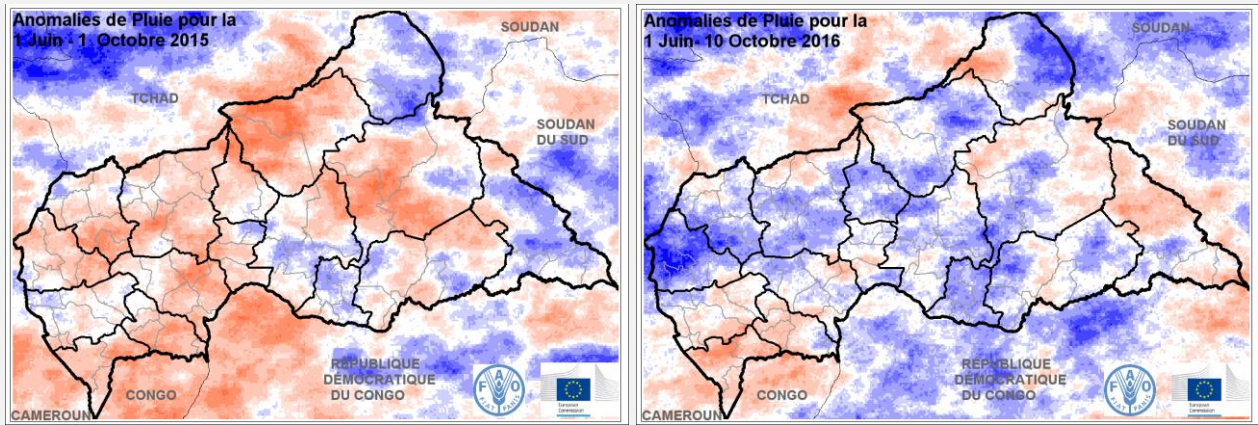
Anomalies de Pluie pour la
1 Juin - 1. Octobre 2015

SOUDAN

TCHAD

SOUDAN DU SUD

CAMEROUN

CONGO

RÉPUBLIQUE DÉMOCRATIQUE DU CONGO

FAO

FIAT PANIS

European Commission

Anomalies de Pluie pour la
1 Juin- 10 Octobre 2016

SOUDAN

TCHAD

SOUDAN DU SUD

CAMEROUN

CONGO

RÉPUBLIQUE DÉMOCRATIQUE DU CONGO

FAO

FIAT PANIS

European Commission